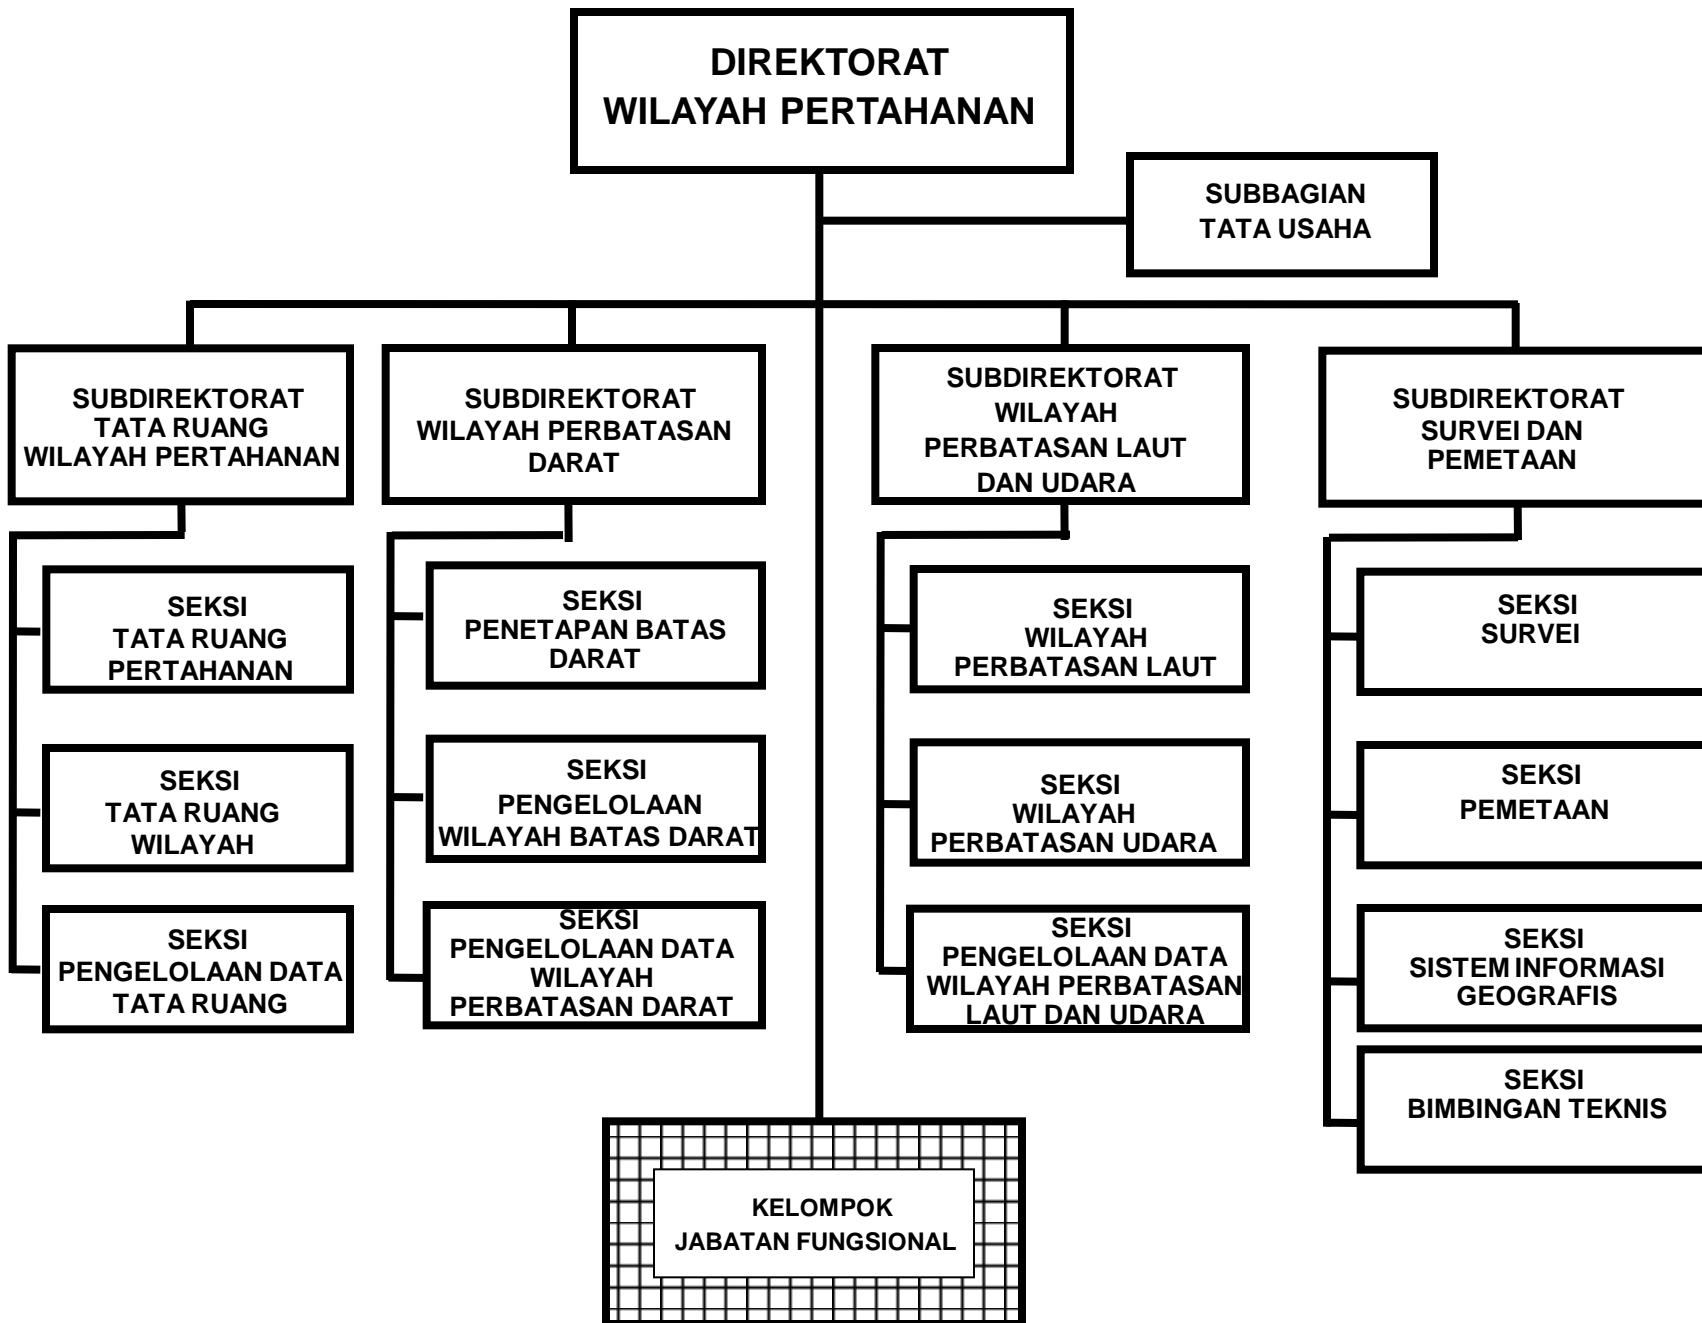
DIREKTORAT
WILAYAH PERTAHANAN

SUBBAGIAN
TATA USAHA

SUBDIREKTORAT
TATA RUANG
WILAYAH PERTAHANAN

SEKSI
TATA RUANG
PERTAHANAN

SEKSI
TATA RUANG
WILAYAH

SEKSI
PENGELOLAAN DATA
TATA RUANG

SUBDIREKTORAT
WILAYAH PERBATASAN
DARAT

SEKSI
PENETAPAN BATAS
DARAT

SEKSI
PENGELOLAAN
WILAYAH BATAS DARAT

SEKSI
PENGELOLAAN DATA
WILAYAH
PERBATASAN DARAT

SUBDIREKTORAT
WILAYAH
PERBATASAN LAUT
DAN UDARA

SEKSI
WILAYAH
PERBATASAN LAUT

SEKSI
WILAYAH
PERBATASAN UDARA

SEKSI
PENGELOLAAN DATA
WILAYAH PERBATASAN
LAUT DAN UDARA

SUBDIREKTORAT
SURVEI DAN
PEMETAAN

SEKSI
SURVEI

SEKSI
PEMETAAN

SEKSI
SISTEM INFORMASI
GEOGRAFIS

SEKSI
BIMBINGAN TEKNIS

KELOMPOK
JABATAN FUNGSIONAL